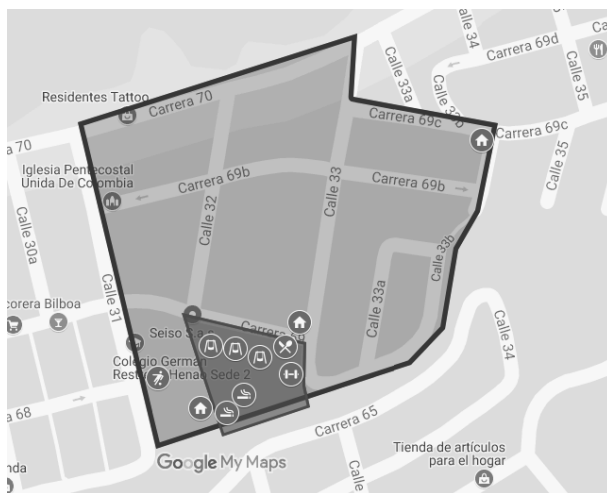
Calle 34
Carrera 69d
Calle 35
Residentes Tattoo
Carrera 70
Calle 33a
Calle 33b
Carrera 69c
Carrera 69c
a 70
Iglesia Pentecostal Unida De Colombia
Calle 35
Carrera 69b
Carrera 69b
Calle 30a
Calle 32
Calle 33
Calle 33b
Calle 33a
rcorera Bilboa
Calle 31
Seiso S.a.s
Carrera
Calle 34
Colegio German Restrepo Henao Sede 2
a 68
Carrera 65
Tienda de artículos para el hogar
nda
Google My Maps
Calle